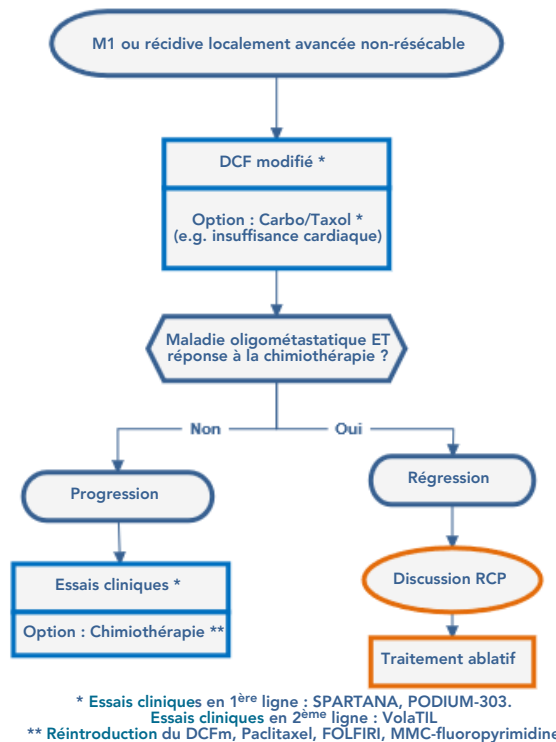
M1 ou récidive localement avancée non-résécable

DCF modifié *

Option : Carbo/Taxol *
(e.g. insuffisance cardiaque)

Maladie oligométastatique ET réponse à la chimiothérapie ?

Non

Oui

Progression

Régression

Essais cliniques *

Option : Chimiothérapie **

Discussion RCP

Traitement ablatif

* Essais cliniques en 1$^{ère}$ ligne : SPARTANA, PODIUM-303.
Essais cliniques en 2$^{ème}$ ligne : VolaTIL
** Réintroduction du DCFm, Paclitaxel, FOLFIRI, MMC-fluoropyrimidine